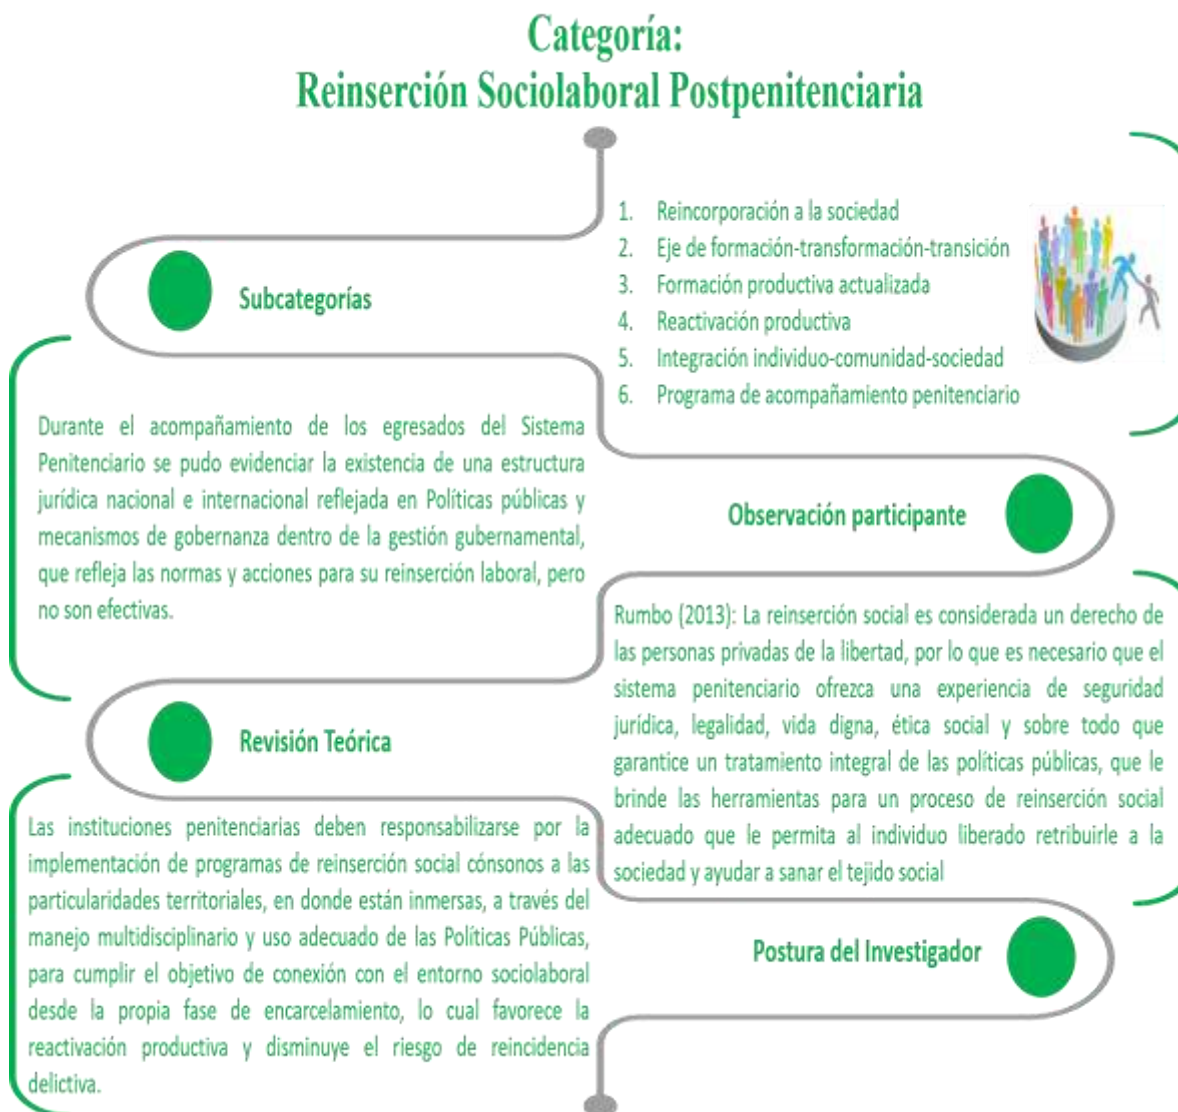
Categoría:
Reinserción Sociolaboral Postpenitenciaria

1. Reincorporación a la sociedad
2. Eje de formación-transformación-transición
3. Formación productiva actualizada
4. Reactivación productiva
5. Integración individuo-comunidad-sociedad
6. Programa de acompañamiento penitenciario

Subcategorías

Durante el acompañamiento de los egresados del Sistema Penitenciario se pudo evidenciar la existencia de una estructura jurídica nacional e internacional reflejada en Políticas públicas y mecanismos de gobernanza dentro de la gestión gubernamental, que refleja las normas y acciones para su reinserción laboral, pero no son efectivas.

Observación participante

Rumbo (2013): La reinserción social es considerada un derecho de las personas privadas de la libertad, por lo que es necesario que el sistema penitenciario ofrezca una experiencia de seguridad jurídica, legalidad, vida digna, ética social y sobre todo que garantice un tratamiento integral de las políticas públicas, que le brinde las herramientas para un proceso de reinserción social adecuado que le permita al individuo liberado retribuirle a la sociedad y ayudar a sanar el tejido social

Revisión Teórica

Las instituciones penitenciarias deben responsabilizarse por la implementación de programas de reinserción social cónsonos a las particularidades territoriales, en donde están inmersas, a través del manejo multidisciplinario y uso adecuado de las Políticas Públicas, para cumplir el objetivo de conexión con el entorno sociolaboral desde la propia fase de encarcelamiento, lo cual favorece la reactivación productiva y disminuye el riesgo de reincidencia delictiva.

Postura del Investigador